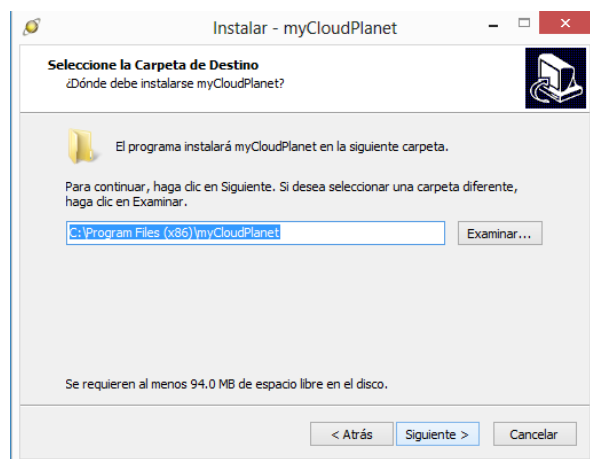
Instalar - myCloudPlanet

Seleccione la Carpeta de Destino
¿Dónde debe instalarse myCloudPlanet?

El programa instalará myCloudPlanet en la siguiente carpeta.

Para continuar, haga clic en Siguiente. Si desea seleccionar una carpeta diferente, haga clic en Examinar.

C:\Program Files (x86)\myCloudPlanet

Examinar...

Se requieren al menos 94.0 MB de espacio libre en el disco.

< Atrás
Siguiente >
Cancelar